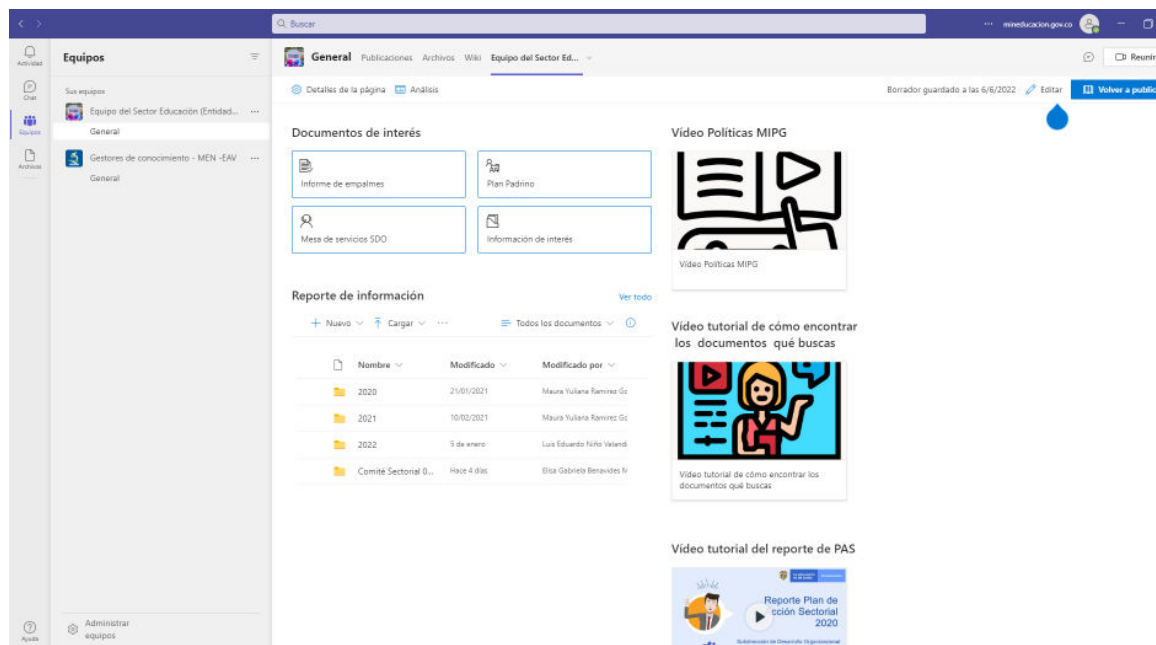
Buscar

··· mineducacion.gov.co

Actividad
Chat
Equipos
Archivos
Ayuda

Equipos

Sus equipos
Equipo del Sector Educación (Entidad... ···
General
Gestores de conocimiento - MEN -EAV ···
General

Administrar equipos

General Publicaciones Archivos Wiki Equipo del Sector Ed...

Reunir

Detalles de la página Análisis

Borrador guardado a las 6/6/2022 Editar Volver a public

Documentos de interés

Informe de empalmes
Plan Padrino
Mesa de servicios SDO
Información de interés

Reporte de información
Ver todo

+ Nuevo Cargar ··· Todos los documentos

| Nombre | Modificado | Modificado por |
|---|---|---|
| 2020 | 21/01/2021 | Maura Yuliana Ramirez Gc |
| 2021 | 10/02/2021 | Maura Yuliana Ramirez Gc |
| 2022 | 5 de enero | Luis Eduardo Niño Valend |
| Comité Sectorial 0... | Hace 4 días | Elsa Gabriela Benavides M |

Video Políticas MIPG

Video Políticas MIPG

Video tutorial de cómo encontrar los documentos qué buscas

Video tutorial de cómo encontrar los documentos qué buscas

Video tutorial del reporte de PAS

Reporte Plan de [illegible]cción Sectorial 2020

Subdirección de Desarrollo Organizacional